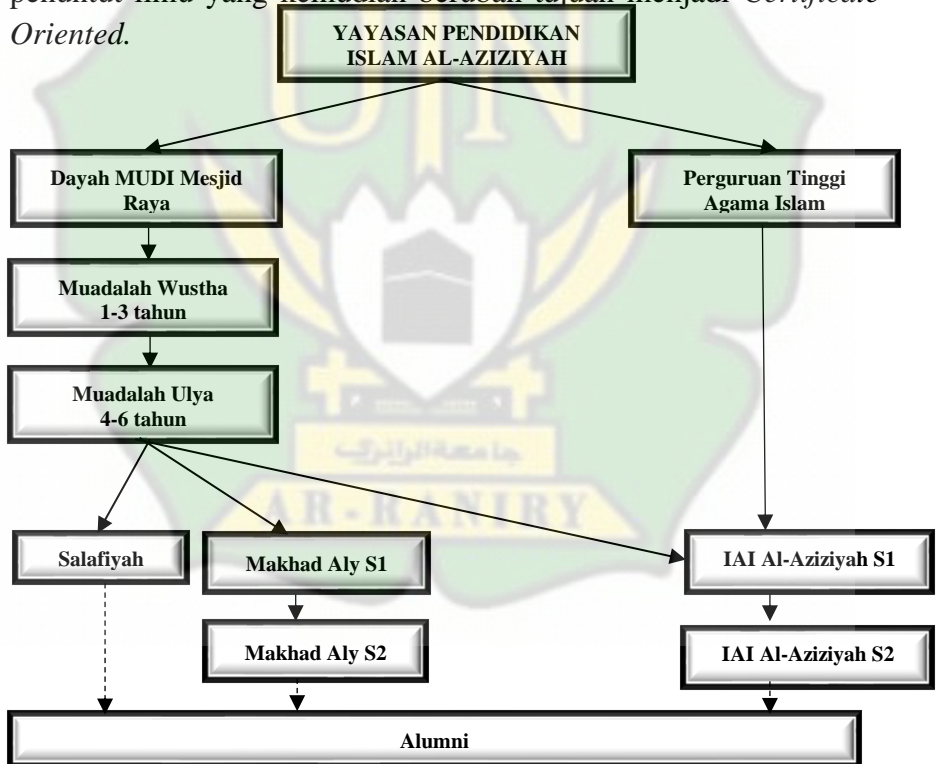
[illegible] yang kemudian berubah tujuan menjadi *Certificate Oriented.*

YAYASAN PENDIDIKAN ISLAM AL-AZIZIYAH

Dayah MUDI Mesjid Raya

Perguruan Tinggi Agama Islam

Muadalah Wustha 1-3 tahun

Muadalah Ulya 4-6 tahun

جامعة الرانري

AR-RANIRY

Salafiyah

Makhad Aly S1

IAI Al-Aziziyah S1

Makhad Aly S2

IAI Al-Aziziyah S2

Alumni